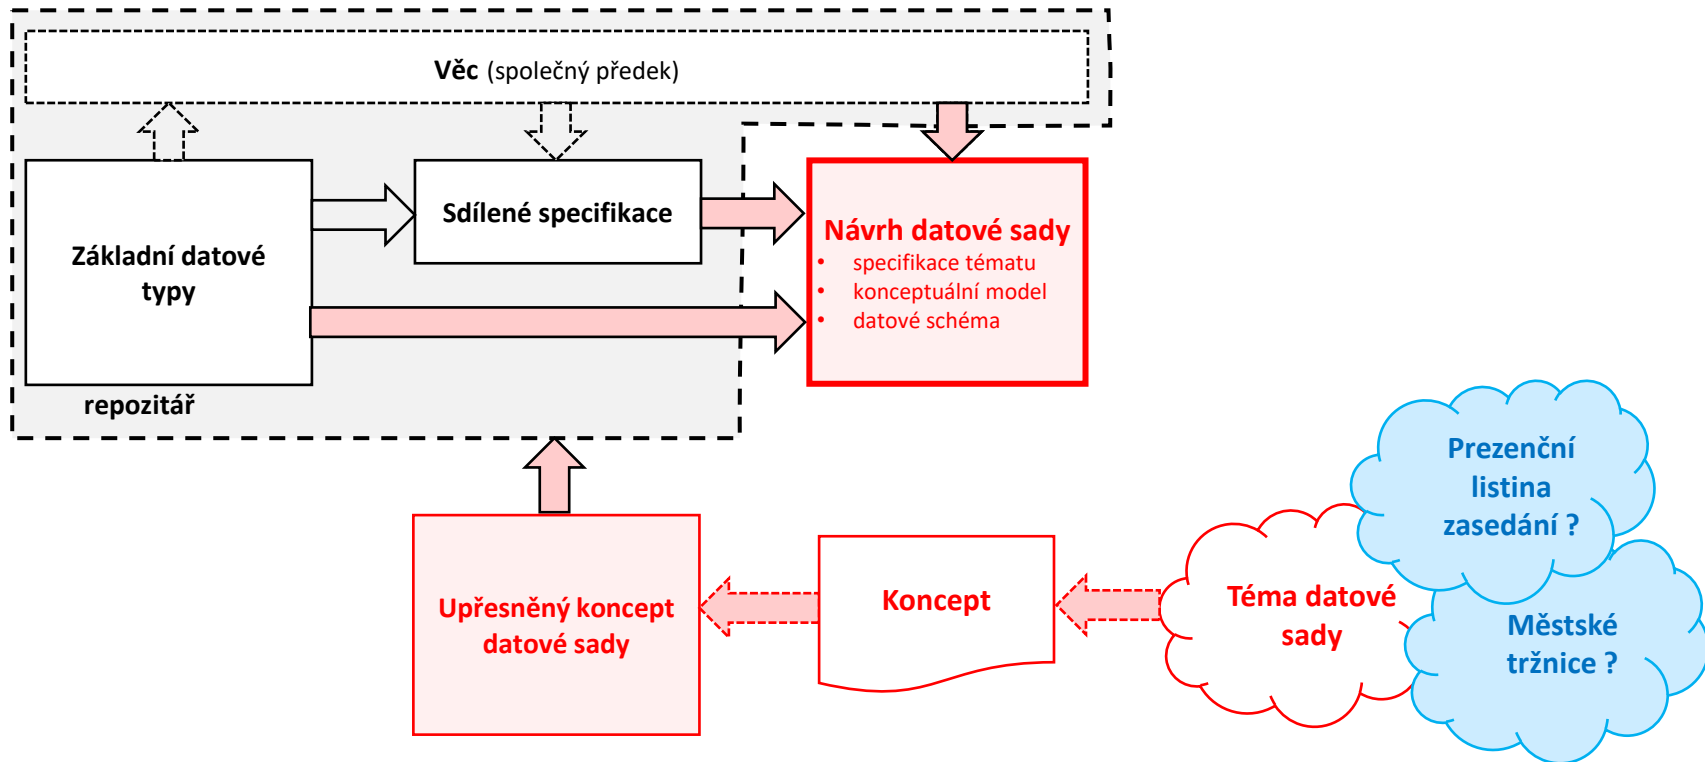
Věc (společný předek)

Základní datové typy

Sdílené specifikace

repozitář

Návrh datové sady
- specifikace tématu
- konceptuální model
- datové schéma

Prezenční listina zasedání ?

Městské tržnice ?

Téma datové sady

Koncept

Upřesněný koncept datové sady